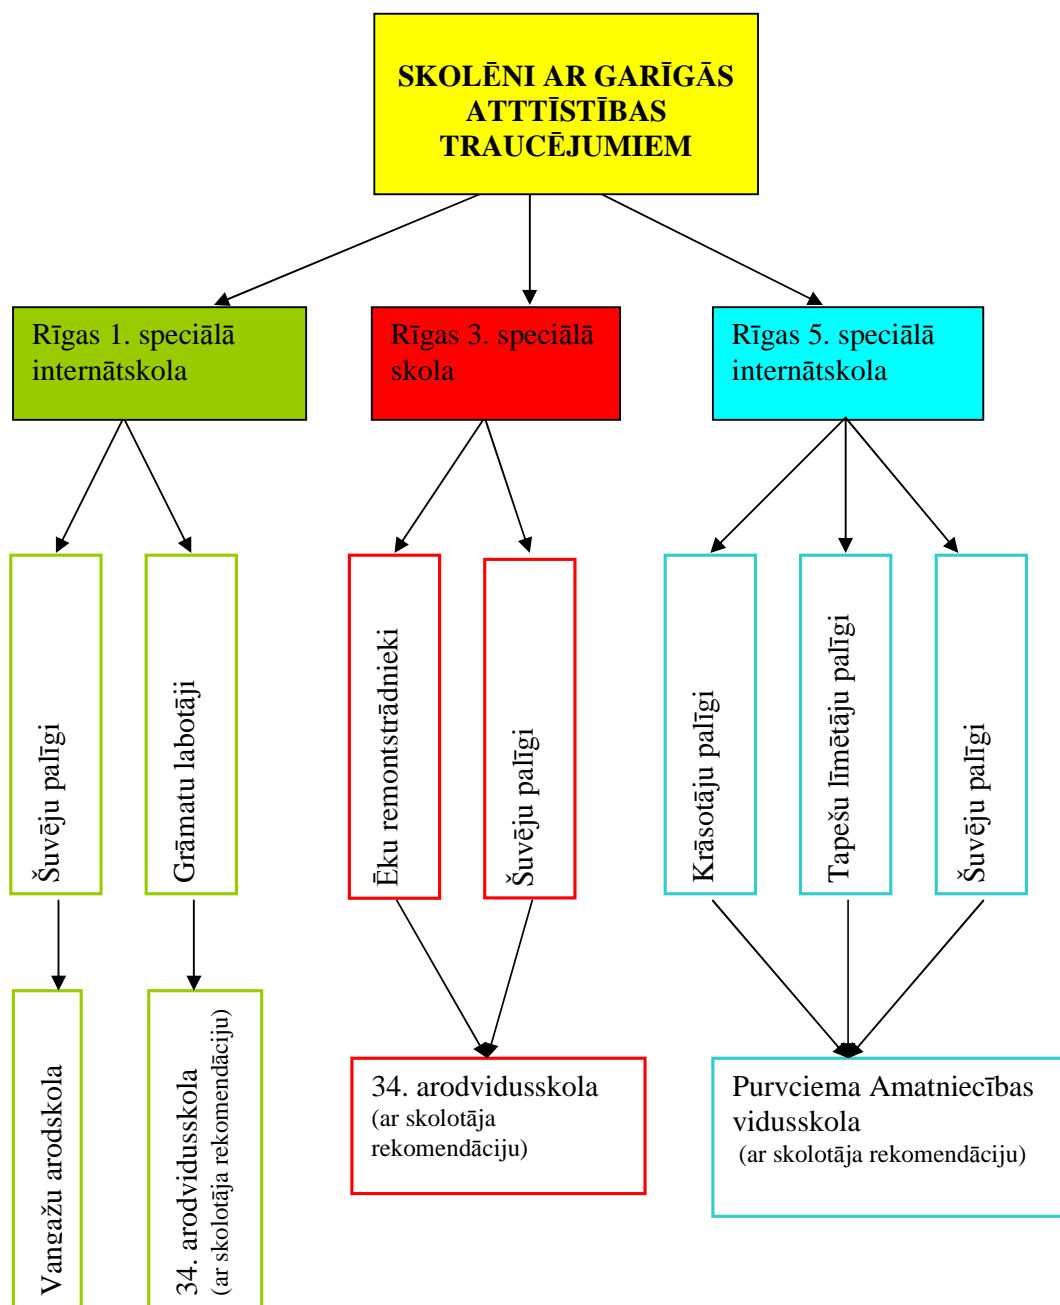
SKOLĒNI AR GARĪGĀS ATTTĪSTĪBAS TRAUCĒJUMIEM

Rīgas 1. speciālā internātskola

Rīgas 3. speciālā skola

Rīgas 5. speciālā internātskola

Šuvēju palīgi

Grāmatu labotāji

Ēku remontstrādnieki

Šuvēju palīgi

Krāsotāju palīgi

Tapešu līmētāju palīgi

Šuvēju palīgi

Vangažu arodskola

34. arodvidusskola (ar skolotāja rekomendāciju)

34. arodvidusskola (ar skolotāja rekomendāciju)

Purvciema Amatniecības vidusskola (ar skolotāja rekomendāciju)